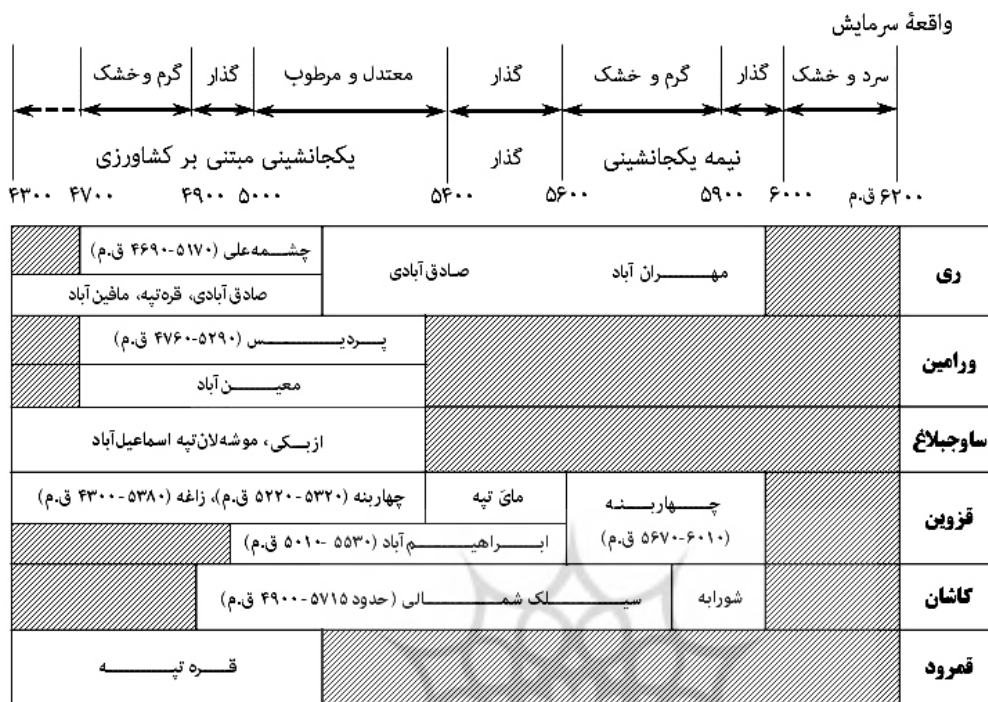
واقعهٔ سرمایش

| گرم و خشک | گذار | معتدل و مرطوب | گذار | گرم و خشک | گذار | سرد و خشک |
|---|---|---|---|---|---|---|

یکجانشینی مبتنی بر کشاورزی | گذار | نیمه یکجانشینی

۴۳۰۰ ۴۷۰۰ ۴۹۰۰ ۵۰۰۰ ۵۴۰۰ ۵۶۰۰ ۵۹۰۰ ۶۰۰۰ ۶۲۰۰ ق.م

| ری | مهــــــران آباد | صادق‌آبادی | چشـــمه‌علی (۴۶۹۰-۵۱۷۰ ق.م) / صادق‌آبادی، قره‌تپه، مافین‌آباد |
|---|---|---|---|
| ورامین | | | پـــردیـــــــــس (۴۷۶۰-۵۲۹۰ ق.م) / معیـــــن‌آباد |
| ساوجبلاغ | | | ازبـــکی، موشه‌لان‌تپه اسماعیل‌آباد |
| قزوین | چـــهاربـــنـــه (۵۶۷۰-۶۰۱۰ ق.م) | ماۍ تپه | چهاربنه (۵۳۲۰-۵۲۲۰ ق.م)، زاغه (۵۳۸۰-۴۳۰۰ ق.م) / ابـــراهیــــــم‌آباد (۵۵۳۰-۵۰۱۰ ق.م) |
| کاشان | شورابه | | سیــــــلک شمـــــــالی (حدود ۵۷۱۵-۴۹۰۰ ق.م) |
| قمرود | | | قـــره تپـــــه |